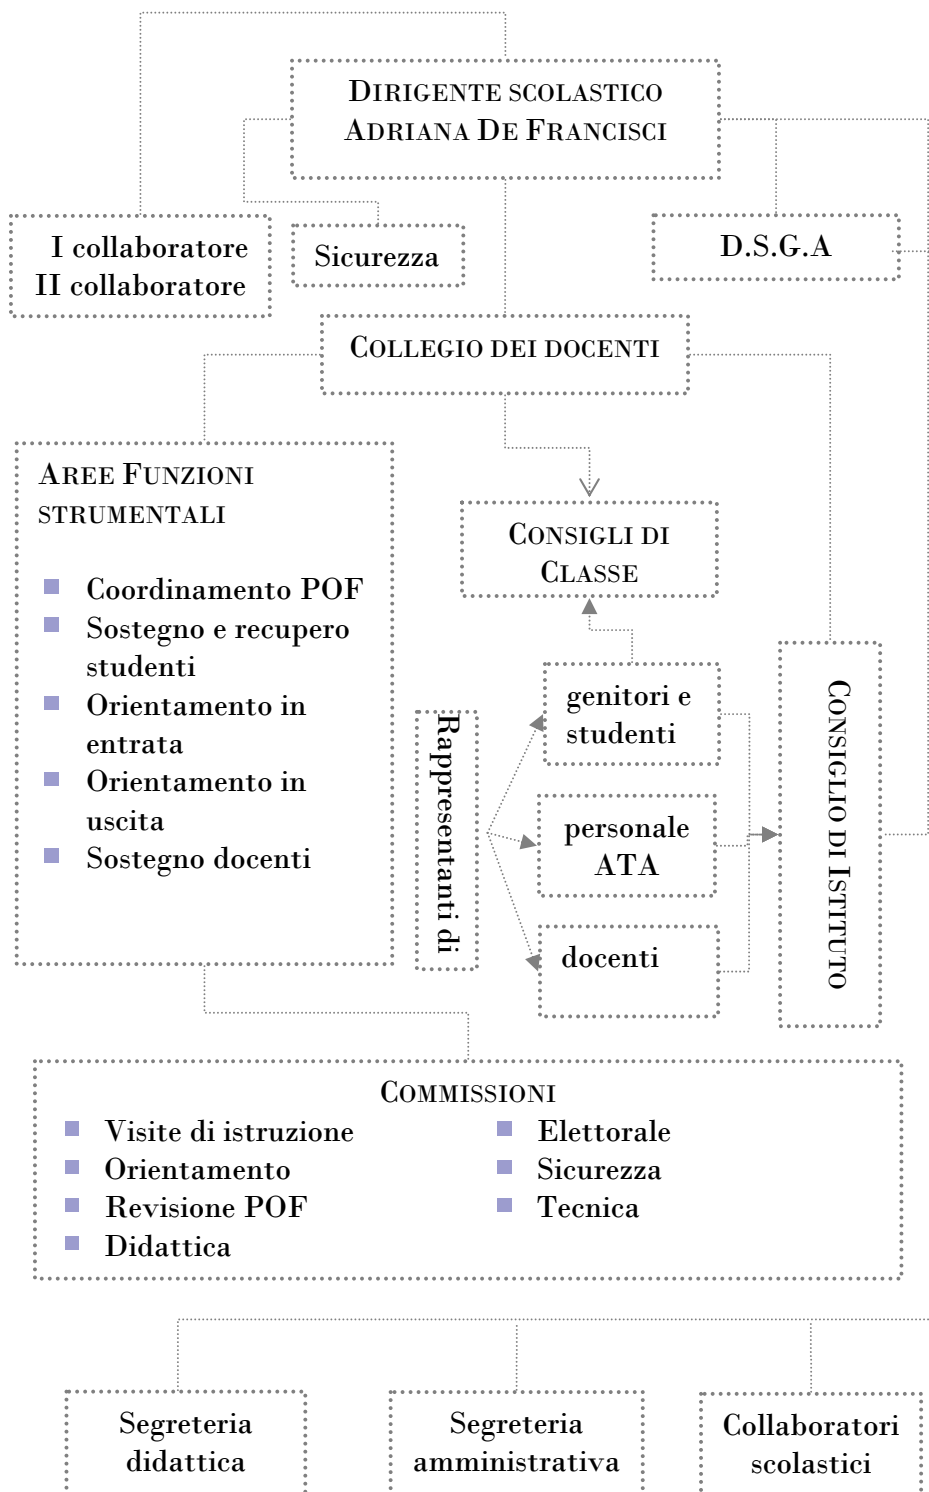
Dirigente scolastico
Adriana De Francisci

I collaboratore
II collaboratore

Sicurezza

D.S.G.A

Collegio dei docenti

Aree Funzioni strumentali

- Coordinamento POF
- Sostegno e recupero studenti
- Orientamento in entrata
- Orientamento in uscita
- Sostegno docenti

Consigli di Classe

Rappresentanti di

genitori e studenti

personale ATA

docenti

Consiglio di Istituto

Commissioni

- Visite di istruzione
- Orientamento
- Revisione POF
- Didattica
- Elettorale
- Sicurezza
- Tecnica

Segreteria didattica

Segreteria amministrativa

Collaboratori scolastici